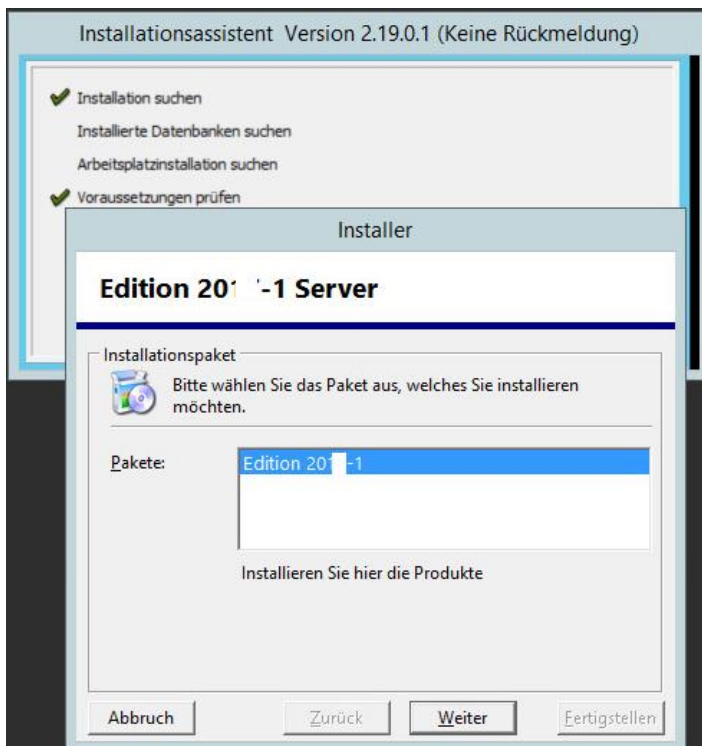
Installationsassistent Version 2.19.0.1 (Keine Rückmeldung)

Installation suchen

Installierte Datenbanken suchen

Arbeitsplatzinstallation suchen

Voraussetzungen prüfen

Installer

Edition 201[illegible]-1 Server

Installationspaket

Bitte wählen Sie das Paket aus, welches Sie installieren möchten.

Pakete:

Edition 201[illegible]-1

Installieren Sie hier die Produkte

Abbruch

Zurück

Weiter

Fertigstellen